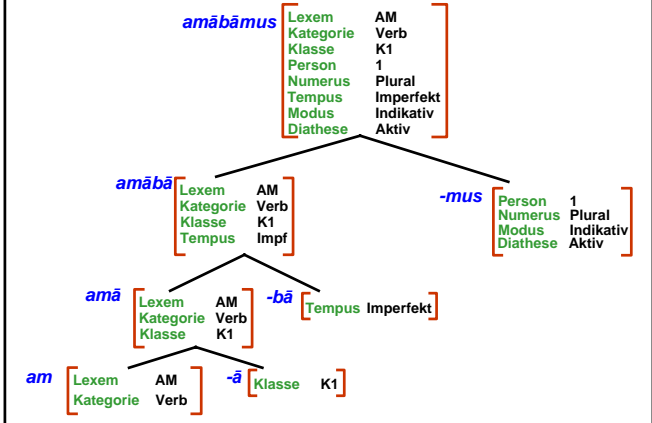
amābāmus

| | |
|---|---|
| Lexem | AM |
| Kategorie | Verb |
| Klasse | K1 |
| Person | 1 |
| Numerus | Plural |
| Tempus | Imperfekt |
| Modus | Indikativ |
| Diathese | Aktiv |

amābā

| | |
|---|---|
| Lexem | AM |
| Kategorie | Verb |
| Klasse | K1 |
| Tempus | Impf |

-mus

| | |
|---|---|
| Person | 1 |
| Numerus | Plural |
| Modus | Indikativ |
| Diathese | Aktiv |

amā

| | |
|---|---|
| Lexem | AM |
| Kategorie | Verb |
| Klasse | K1 |

-bā

| | |
|---|---|
| Tempus | Imperfekt |

am

| | |
|---|---|
| Lexem | AM |
| Kategorie | Verb |

-ā

| | |
|---|---|
| Klasse | K1 |